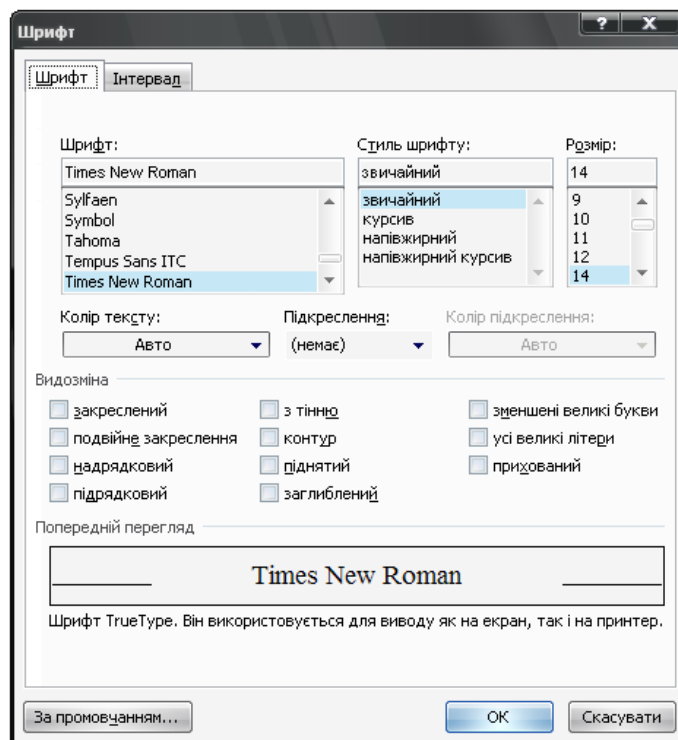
Шрифт

? X

Шрифт | Інтервал

Шрифт:
Times New Roman
Sylfaen
Symbol
Tahoma
Tempus Sans ITC
Times New Roman

Стиль шрифту:
звичайний
звичайний
курсив
напівжирний
напівжирний курсив

Розмір:
14
9
10
11
12
14

Колір тексту:
Авто

Підкреслення:
(немає)

Колір підкреслення:
Авто

Видозміна

закреслений
подвійне закреслення
надрядковий
підрядковий
з тінню
контур
піднятий
заглиблений
зменшені великі букви
усі великі літери
прихований

Попередній перегляд

Times New Roman

Шрифт TrueType. Він використовується для виводу як на екран, так і на принтер.

За промовчанням...
OK
Скасувати